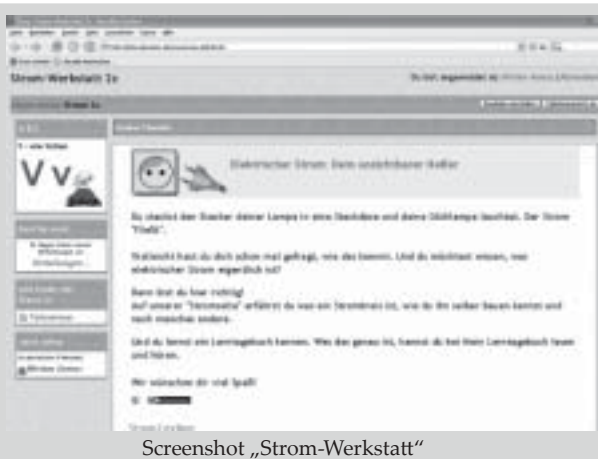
Strom-Werkstatt 3c

V v

Elektrischer Strom: Dein unsichtbarer Helfer

Du steckst den Stecker deiner Lampe in eine Steckdose und deine Glühlampe leuchtet. Der Strom "fließt".

Vielleicht hast du dich schon mal gefragt, wie das kommt. Und du möchtest wissen, was elektrischer Strom eigentlich ist?

Dann bist du hier richtig!
Auf unserer "Stromseite" erfährst du was ein Stromkreis ist, wie du ihn selber bauen kannst und noch manches andere.

Und du lernst ein Lerntagebuch kennen. Was das genau ist, kannst du bei Mein Lerntagebuch lesen und hören.

Wir wünschen dir viel Spaß!

Screenshot „Strom-Werkstatt“